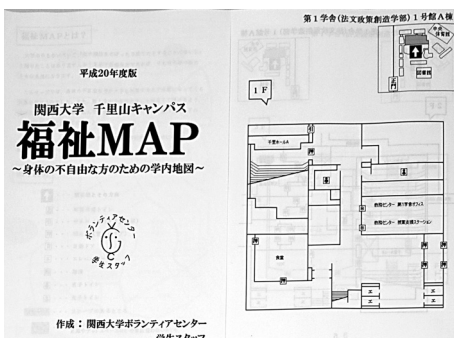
平成20年度版

関西大学　千里山キャンパス

福祉MAP

～身体の不自由な方のための学内地図～

ボランティアセンター

学生スタッフ

作成：関西大学ボランティアセンター

第１学舎（法文政集創造学部）１号館Ａ棟

1F

千里ホール

教務センター 第1学舎オフィス

教務センター 授業支援ステーション

食堂

図書館

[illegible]